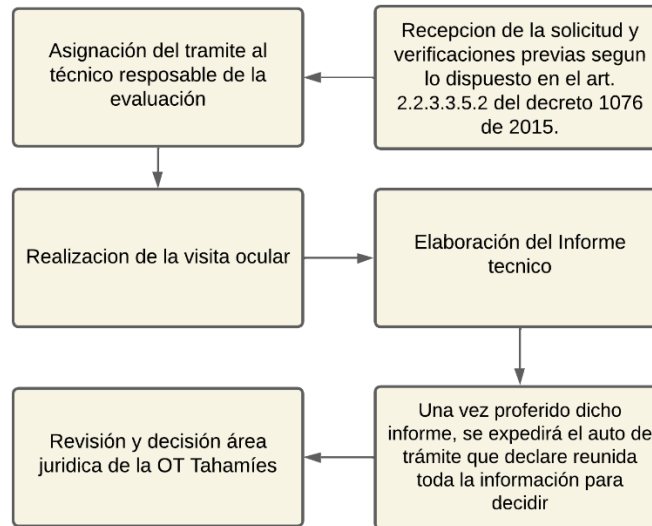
Recepcion de la solicitud y verificaciones previas segun lo dispuesto en el art. 2.2.3.3.5.2 del decreto 1076 de 2015.

Asignación del tramite al técnico resposable de la evaluación

Realizacion de la visita ocular

Elaboración del Informe tecnico

Una vez proferido dicho informe, se expedirá el auto de trámite que declare reunida toda la información para decidir

Revisión y decisión área juridica de la OT Tahamíes